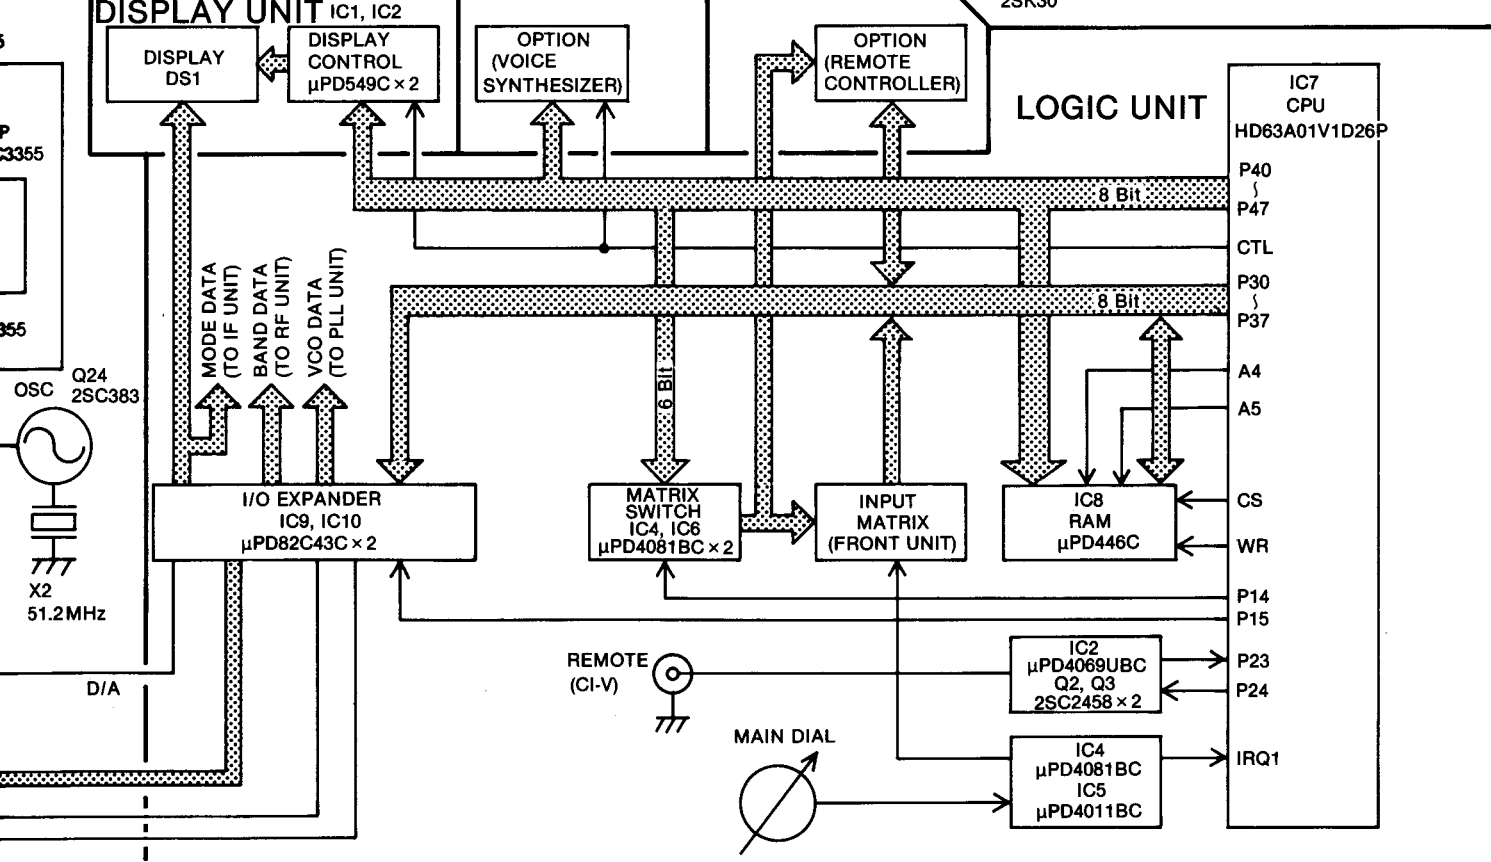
DISPLAY UNIT IC1, IC2

DISPLAY DS1

DISPLAY CONTROL μPD549C × 2

OPTION (VOICE SYNTHESIZER)

OPTION (REMOTE CONTROLLER)

2SK30

LOGIC UNIT

IC7 CPU HD63A01V1D26P

P40 ～ P47

8 Bit

CTL

P30 ～ P37

8 Bit

A4

A5

CS

WR

P14

P15

P23

P24

IRQ1

P
C3355

355

OSC

Q24 2SC383

X2 51.2MHz

MODE DATA (TO IF UNIT)

BAND DATA (TO RF UNIT)

VCO DATA (TO PLL UNIT)

6 Bit

I/O EXPANDER IC9, IC10 μPD82C43C × 2

MATRIX SWITCH IC4, IC6 μPD4081BC × 2

INPUT MATRIX (FRONT UNIT)

IC8 RAM μPD446C

REMOTE (CI-V)

IC2 μPD4069UBC Q2, Q3 2SC2458 × 2

MAIN DIAL

IC4 μPD4081BC IC5 μPD4011BC

D/A